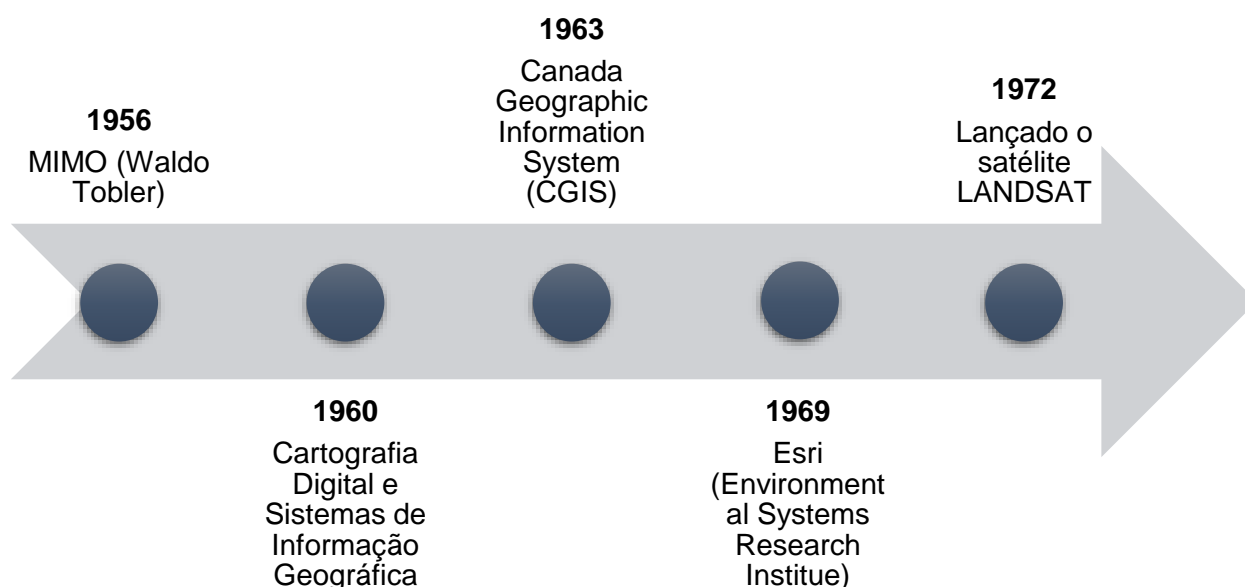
1956
MIMO (Waldo Tobler)

1960
Cartografia Digital e Sistemas de Informação Geográfica

1963
Canada Geographic Information System (CGIS)

1969
Esri (Environmental Systems Research Institue)

1972
Lançado o satélite LANDSAT